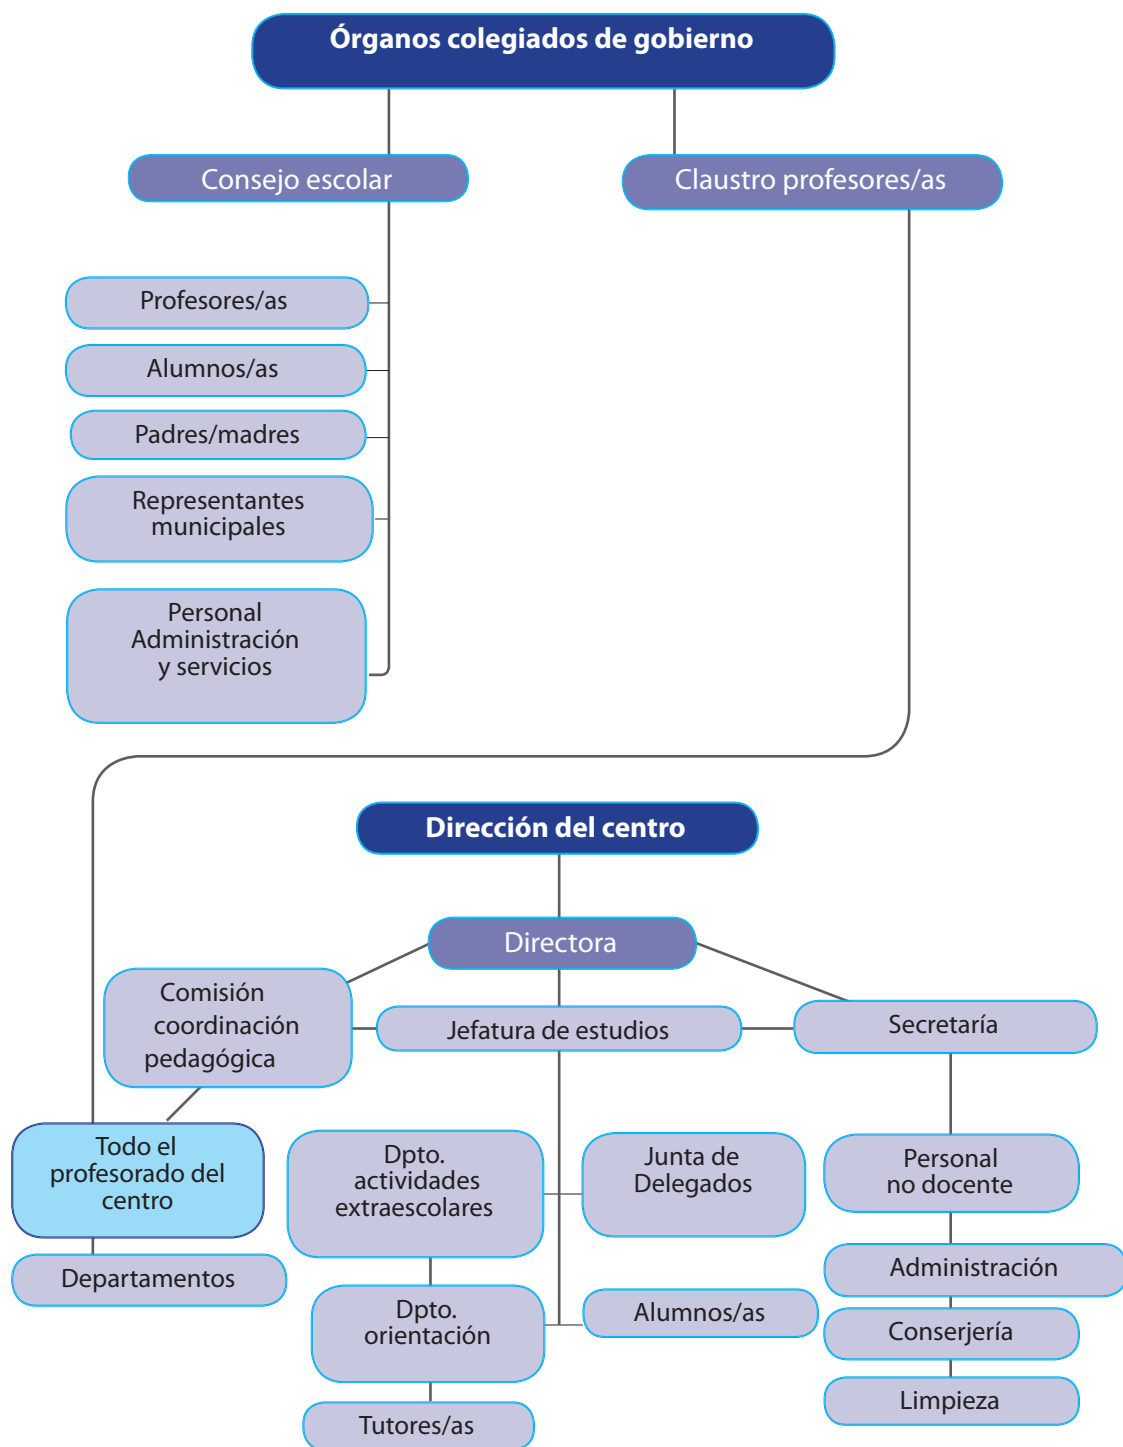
Órganos colegiados de gobierno

Consejo escolar

Claustro profesores/as

Profesores/as

Alumnos/as

Padres/madres

Representantes municipales

Personal Administración y servicios

Dirección del centro

Directora

Comisión coordinación pedagógica

Jefatura de estudios

Secretaría

Todo el profesorado del centro

Dpto. actividades extraescolares

Junta de Delegados

Personal no docente

Departamentos

Administración

Dpto. orientación

Alumnos/as

Conserjería

Limpieza

Tutores/as